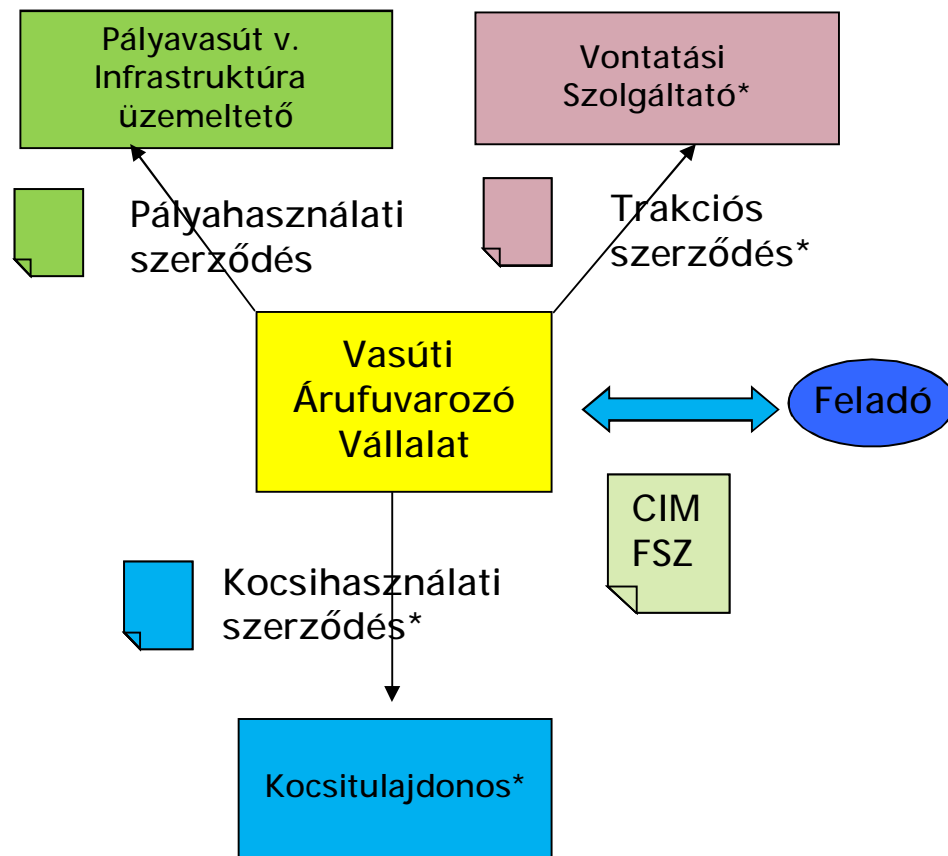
Pályavasút v. Infrastruktúra üzemeltető

Vontatási Szolgáltató*

Pályahasználati szerződés

Trakciós szerződés*

Vasúti Árufuvarozó Vállalat

Feladó

CIM FSZ

Kocsihasználati szerződés*

Kocsitulajdonos*